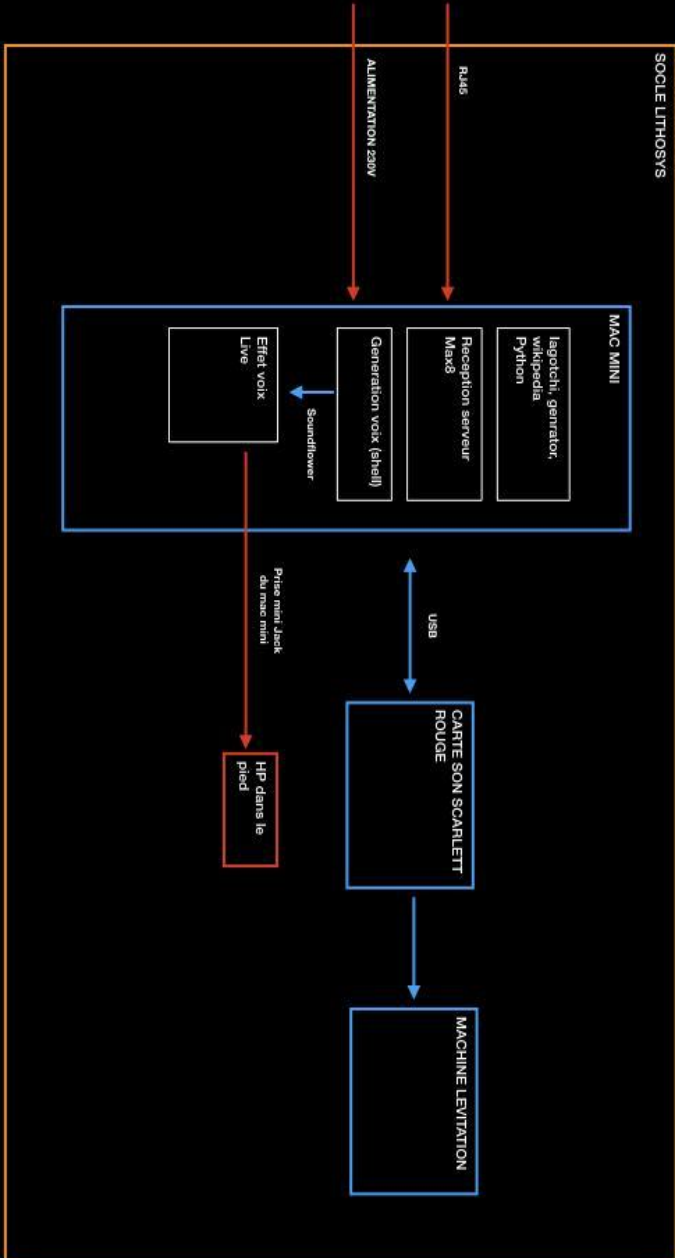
SOCLE LITHOSYS

RJ45

ALIMENTATION 230V

MAC MINI

Iagotchi, genrator, wikipedia Python

Reception serveur Max8

Generation voix (shell)

Soundflower

Effet voix Live

USB

Prise mini Jack du mac mini

CARTE SON SCARLETT ROUGE

HP dans le pied

MACHINE LEVITATION